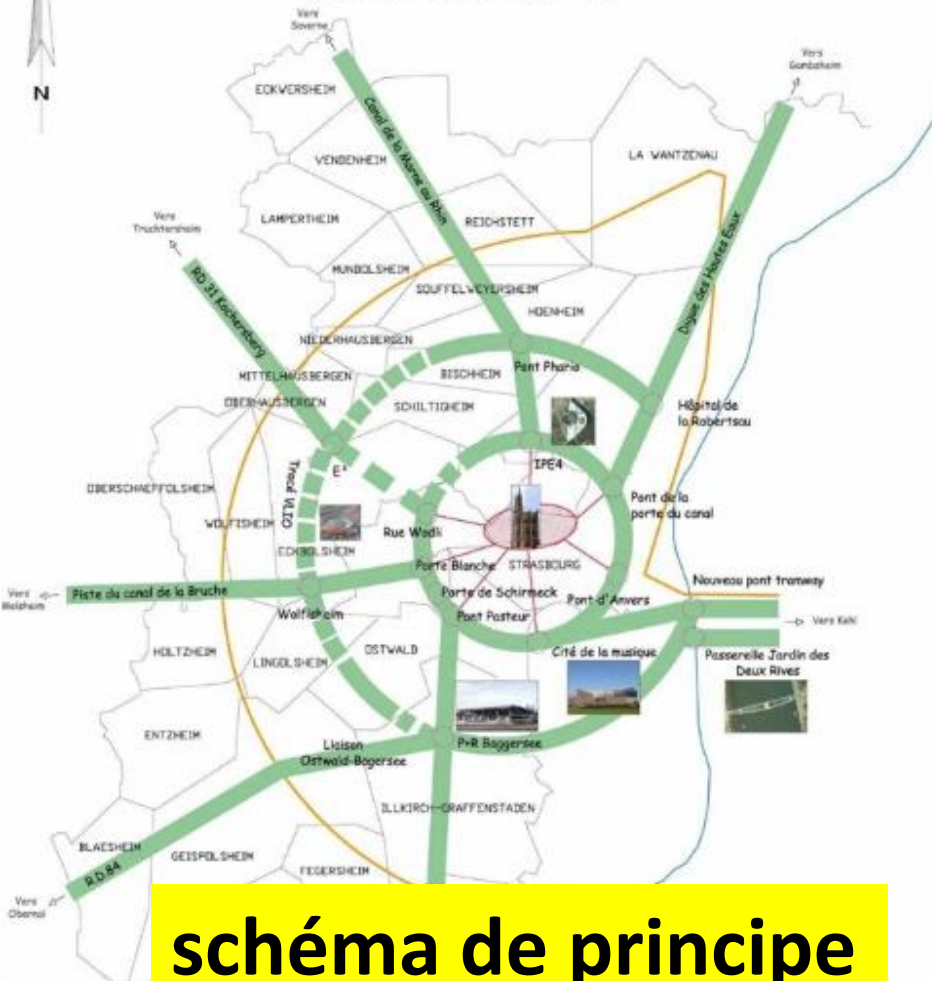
N

Vers Saverne

Vers Gambsheim

ECKWERSHEIM

Canal de la Marne au Rhin

VENDENHEIM

LA WANTZENAU

Vers Truchtersheim

LAMPERTHEIM

REICHSTETT

Digue des Hautes Eaux

RD 31 Kochersberg

MUNDOLSHEIM

SOUFFELWEYERSHEIM

HOENHEIM

NIEDERHAUSBERGEN

MITTELHAUSBERGEN

BISCHHEIM

Pont Phario

OBERHAUSBERGEN

SCHILTIGHEIM

Hôpital de la Robertsau

IPE4

E³

Tracé VLIO

OBERSCHAEFFOLSHEIM

Pont de la porte du canal

WOLFISHEIM

Rue Wodli

ECKBOLSHEIM

STRASBOURG

Porte Blanche

Nouveau pont tramway

Vers Molsheim

Piste du canal de la Bruche

Porte de Schirmeck

Pont d'Anvers

Wolfisheim

Pont Pasteur

Vers Kehl

HOLTZHEIM

OSTWALD

Cité de la musique

Passerelle Jardin des Deux Rives

LINGOLSHEIM

ENTZHEIM

Liaison Ostwald-Baggersee

P+R Baggersee

ILLKIRCH-GRAFFENSTADEN

BLAESHEIM

GEISPOLSHEIM

R.D.84

FEGERSHEIM

Vers Obernai

schéma de principe